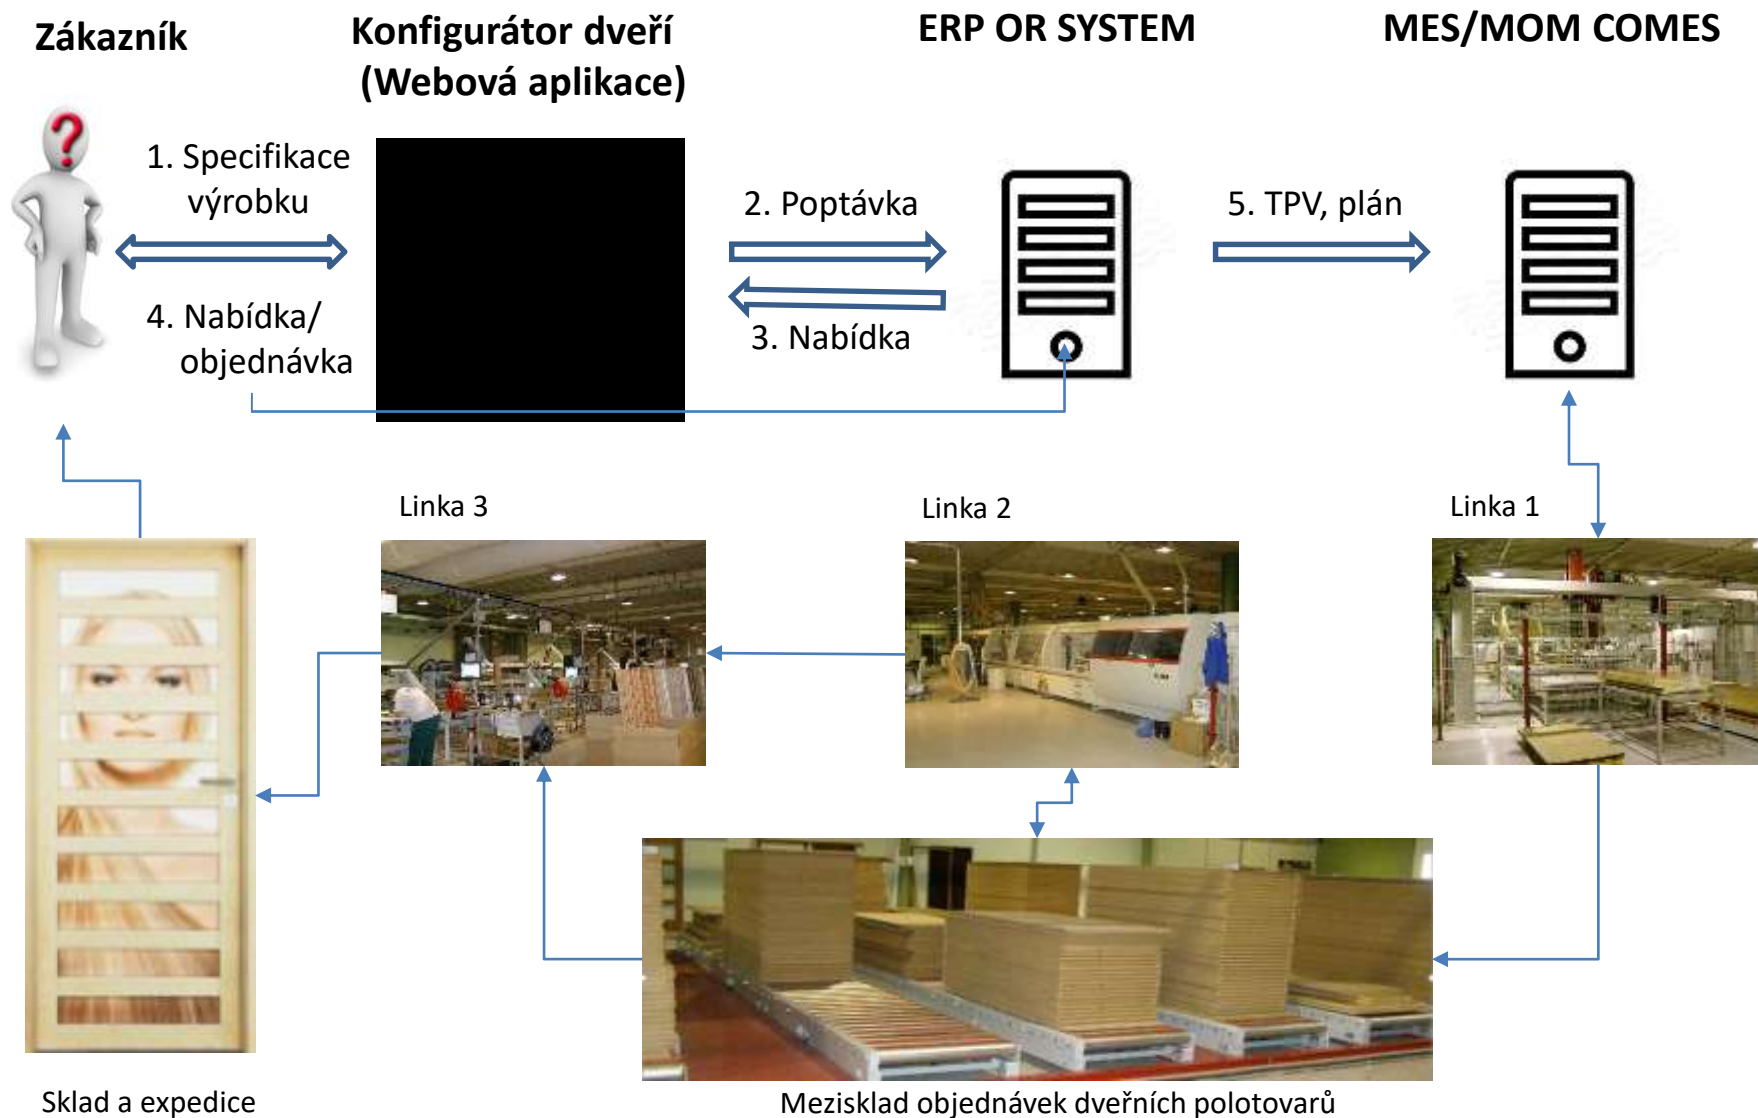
Zákazník

Konfigurátor dveří (Webová aplikace)

ERP OR SYSTEM

MES/MOM COMES

1. Specifikace výrobku

4. Nabídka/ objednávka

2. Poptávka

3. Nabídka

5. TPV, plán

Linka 3

Linka 2

Linka 1

Sklad a expedice

Mezisklad objednávek dveřních polotovarů